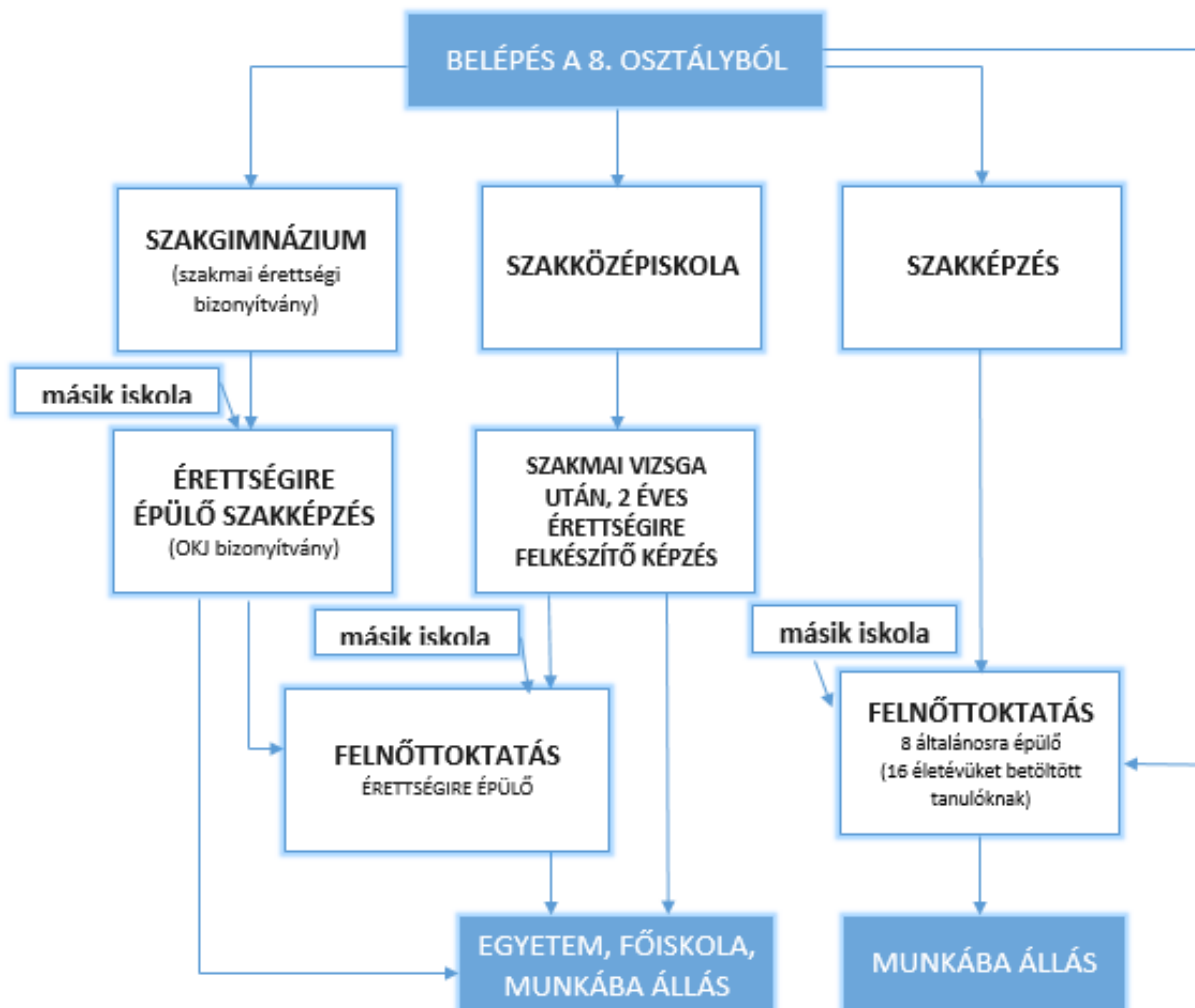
BELÉPÉS A 8. OSZTÁLYBÓL

SZAKGIMNÁZIUM
(szakmai érettségi bizonyítvány)

SZAKKÖZÉPISKOLA

SZAKKÉPZÉS

másik iskola

ÉRETTSÉGIRE ÉPÜLŐ SZAKKÉPZÉS
(OKJ bizonyítvány)

SZAKMAI VIZSGA UTÁN, 2 ÉVES ÉRETTSÉGIRE FELKÉSZÍTŐ KÉPZÉS

másik iskola

másik iskola

FELNŐTTOKTATÁS
ÉRETTSÉGIRE ÉPÜLŐ

FELNŐTTOKTATÁS
8 általánosra épülő
(16 életévüket betöltött tanulóknak)

EGYETEM, FŐISKOLA, MUNKÁBA ÁLLÁS

MUNKÁBA ÁLLÁS